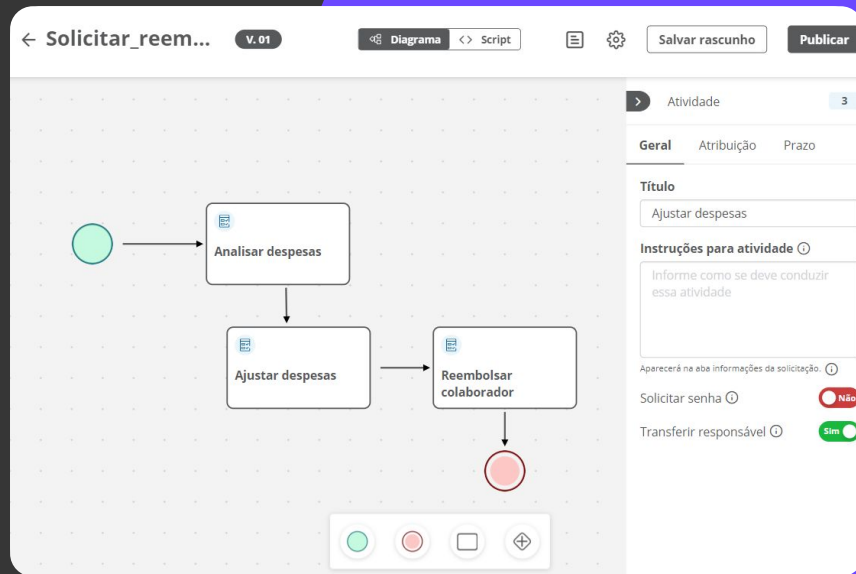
← Solicitar_reem... V. 01

Diagrama <> Script

Salvar rascunho Publicar

Analisar despesas

Ajustar despesas

Reembolsar colaborador

Atividade 3

Geral Atribuição Prazo

Título

Ajustar despesas

Instruções para atividade ⓘ

Informe como se deve conduzir essa atividade

Aparecerá na aba informações da solicitação. ⓘ

Solicitar senha ⓘ Não

Transferir responsável ⓘ Sim